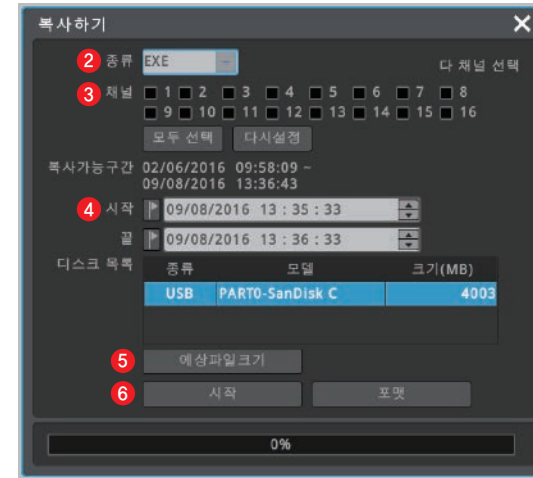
복사하기

2 종류 EXE

다 채널 선택

3 채널 1 2 3 4 5 6 7 8
9 10 11 12 13 14 15 16

모두 선택 다시설정

복사가능구간 02/06/2016 09:58:09 ~
09/08/2016 13:36:43

4 시작 09/08/2016 13 : 35 : 33

끝 09/08/2016 13 : 36 : 33

디스크 목록

| 종류 | 모델 | 크기(MB) |
|---|---|---|
| USB | PART0-SanDisk C | 4003 |

5 예상파일크기

6 시작 포맷

0%